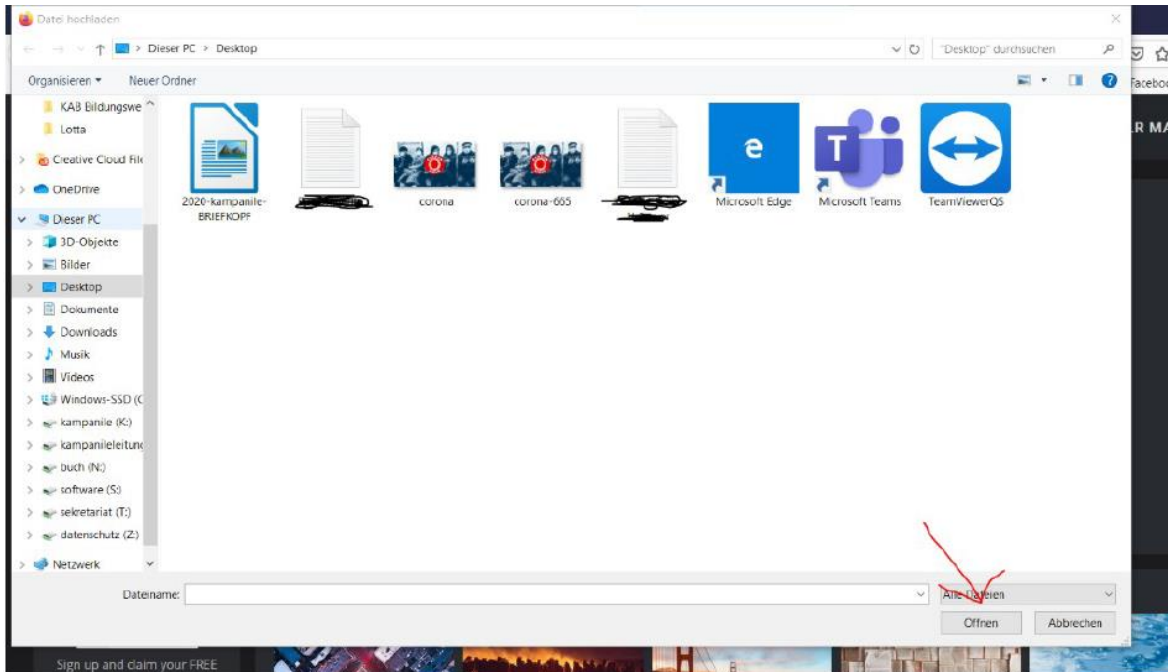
Datei hochladen

Dieser PC > Desktop

"Desktop" durchsuchen

Organisieren ▾ Neuer Ordner

KAB Bildungswe
Lotta
Creative Cloud File
OneDrive
Dieser PC
3D-Objekte
Bilder
Desktop
Dokumente
Downloads
Musik
Videos
Windows-SSD (C
kampanile (K:)
kampanileleitung
buch (N:)
software (S:)
sekretariat (T:)
datenschutz (Z:)
Netzwerk

2020-kampanile-BRIEFKOPF
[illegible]
corona
corona-665
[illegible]
Microsoft Edge
Microsoft Teams
TeamViewerQS

Dateiname:

Alle Dateien

Öffnen Abbrechen

Facebo
R MA

Sign up and claim your FREE